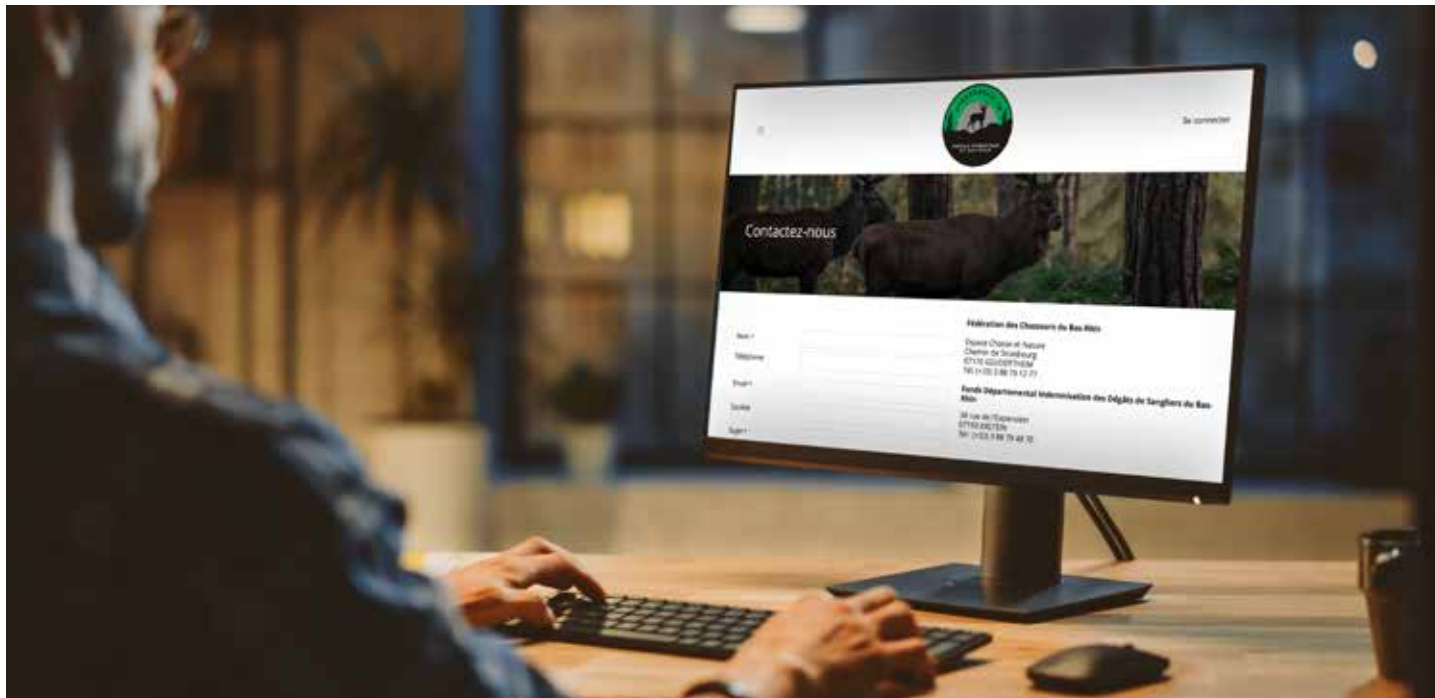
Se connecter

Contactez-nous

Nom *

Téléphone

Email *

Société

Sujet *

Fédération des Chasseurs du Bas-Rhin

Espace Chasse et Nature
Chemin de Strasbourg
67170 GEUDERTHEIM
Tél: (+33) 3 88 79 12 77

Fonds Départemental Indemnisation des Dégâts de Sangliers du Bas-Rhin

38 rue de l'Expansion
67150 ERSTEIN
Tél: (+33) 3 88 79 48 70